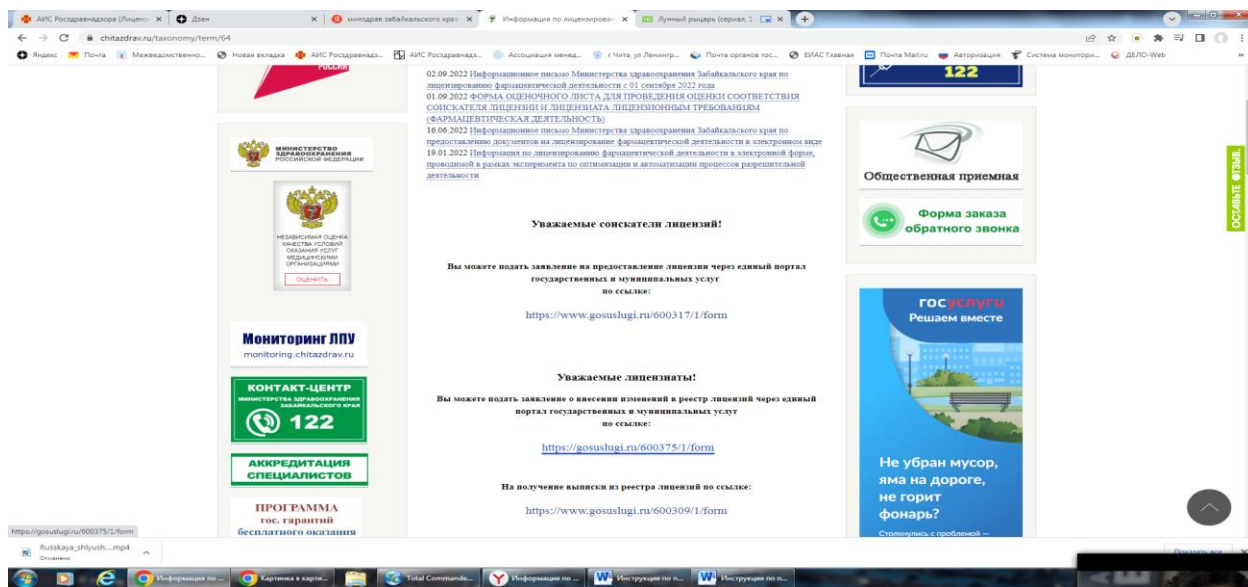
АИС Росздравнадзора (Лиценз ×
Дзен ×
минздрав забайкальского края ×
Информация по лицензирован ×
Лунный рыцарь (сериал, 1 ×

chitazdrav.ru/taxonomy/term/64

Яндекс Почта Межведомственно... Новая вкладка АИС Росздравнадз... АИС Росздравнадз... Ассоциация менед... г Чита, ул Ленингр... Почта органов гос... ЕИАС Главная Почта Mail.ru Авторизация Система монитори... ДЕЛО-Web

РОССИИ

МИНИСТЕРСТВО ЗДРАВООХРАНЕНИЯ РОССИЙСКОЙ ФЕДЕРАЦИИ

НЕЗАВИСИМАЯ ОЦЕНКА КАЧЕСТВА УСЛОВИЙ ОКАЗАНИЯ УСЛУГ МЕДИЦИНСКИМИ ОРГАНИЗАЦИЯМИ

ОЦЕНИТЬ

Мониторинг ЛПУ
monitoring.chitazdrav.ru

КОНТАКТ-ЦЕНТР
МИНИСТЕРСТВА ЗДРАВООХРАНЕНИЯ ЗАБАЙКАЛЬСКОГО КРАЯ
122

АККРЕДИТАЦИЯ СПЕЦИАЛИСТОВ

ПРОГРАММА
гос. гарантий
бесплатного оказания

02.09.2022 Информационное письмо Министерства здравоохранения Забайкальского края по лицензированию фармацевтической деятельности с 01 сентября 2022 года
01.09.2022 ФОРМА ОЦЕНОЧНОГО ЛИСТА ДЛЯ ПРОВЕДЕНИЯ ОЦЕНКИ СООТВЕТСТВИЯ СОИСКАТЕЛЯ ЛИЦЕНЗИИ И ЛИЦЕНЗИАТА ЛИЦЕНЗИОННЫМ ТРЕБОВАНИЯМ (ФАРМАЦЕВТИЧЕСКАЯ ДЕЯТЕЛЬНОСТЬ)
16.06.2022 Информационное письмо Министерства здравоохранения Забайкальского края по предоставлению документов на лицензирование фармацевтической деятельности в электронном виде
19.01.2022 Информация по лицензированию фармацевтической деятельности в электронной форме, проводимой в рамках эксперимента по оптимизации и автоматизации процессов разрешительной деятельности

Уважаемые соискатели лицензий!

Вы можете подать заявление на предоставление лицензии через единый портал государственных и муниципальных услуг
по ссылке:

https://www.gosuslugi.ru/600317/1/form

Уважаемые лицензиаты!

Вы можете подать заявление о внесении изменений в реестр лицензий через единый портал государственных и муниципальных услуг
по ссылке:

https://gosuslugi.ru/600375/1/form

На получение выписки из реестра лицензий по ссылке:

https://www.gosuslugi.ru/600309/1/form

122

Общественная приемная

Форма заказа обратного звонка

госуслуги
Решаем вместе

Не убран мусор, яма на дороге, не горит фонарь?

Столкнулись с проблемой —

ОСТАВЬТЕ ОТЗЫВ

https://gosuslugi.ru/600375/1/form

Russkaya_shlyush....mp4
Отменено

Показать все

Информация по ...
Картинка в карти...
Total Commande...
Информация по ...
Инструкция по п...
Инструкция по п...